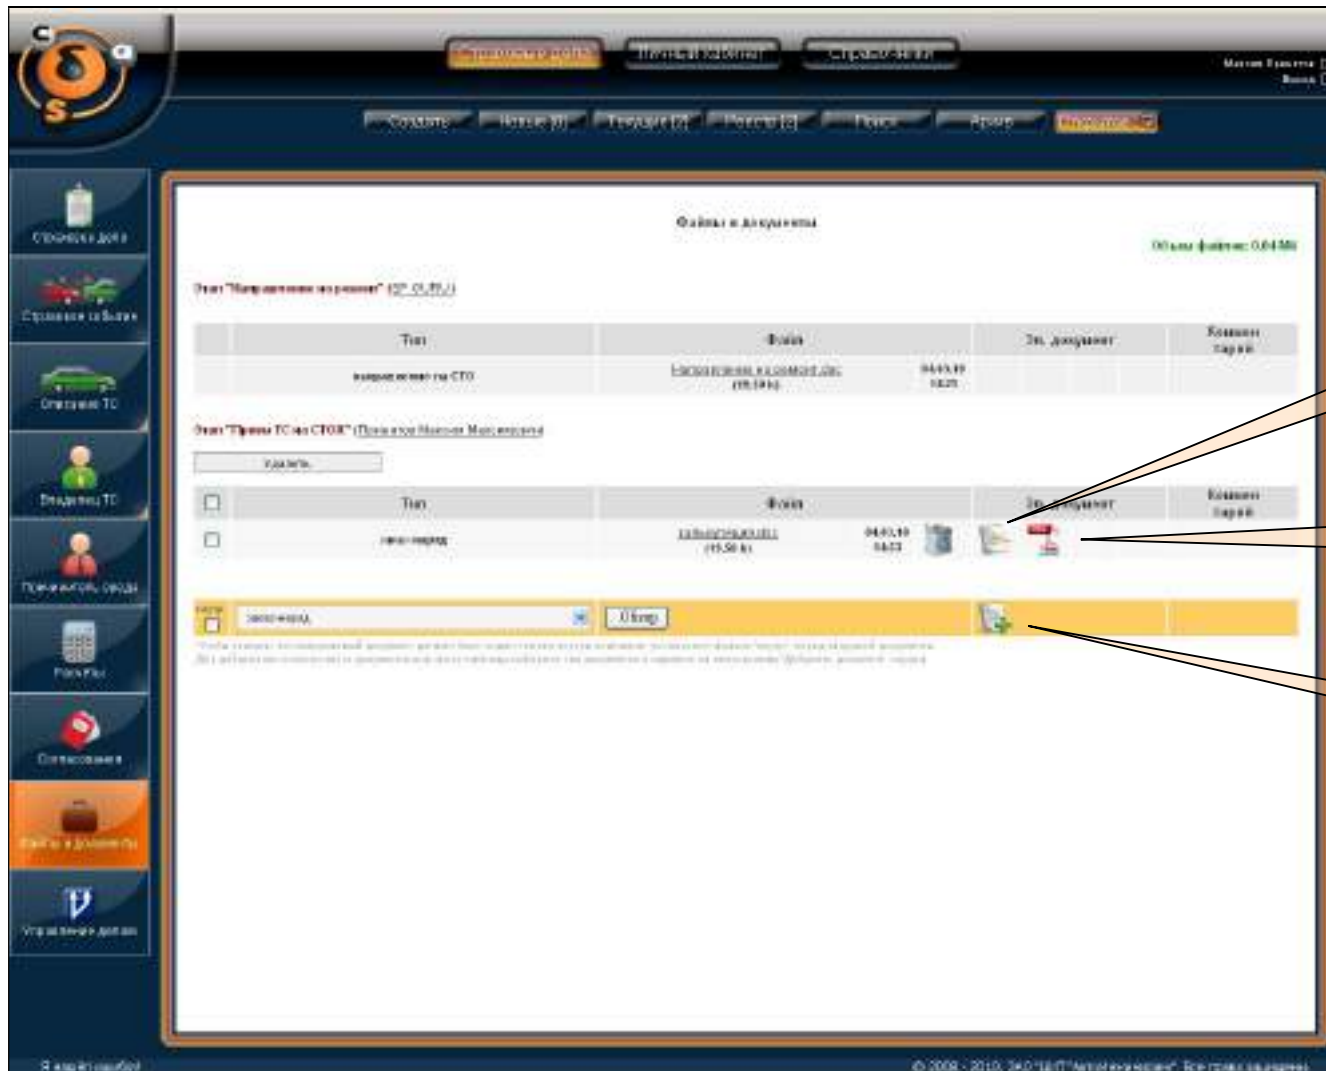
Страховое дело

Личный кабинет

Справочники

Создать

Новые [0]

Текущие [2]

Реестр [0]

Поиск

Архив

Страховое дело

Страховое событие

Описание ТС

Владелец ТС

Причинитель вреда

Файлы

Согласования

Файлы и документы

Управление делом

Файлы и документы

Объем файлов: 0.04 Mb

Этап "Направление на ремонт" ([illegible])

| | Тип | Файл | | Эл. документ | Комментарий |
|---|---|---|---|---|---|
| | направление на СТО | Направление на ремонт.doc (19.59 kb) | 04.03.10 14:21 | | |

Этап "Приемка ТС на СТОА" ([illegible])

Удалить

| | Тип | Файл | | Эл. документ | Комментарий |
|---|---|---|---|---|---|
| | заказ-наряд | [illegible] (15.58 kb) | 04.03.10 14:22 | | |

заказ-наряд

Обзор

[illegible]

Я нашёл ошибку

© 2008 - 2010. ЗАО "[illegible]". Все права защищены.